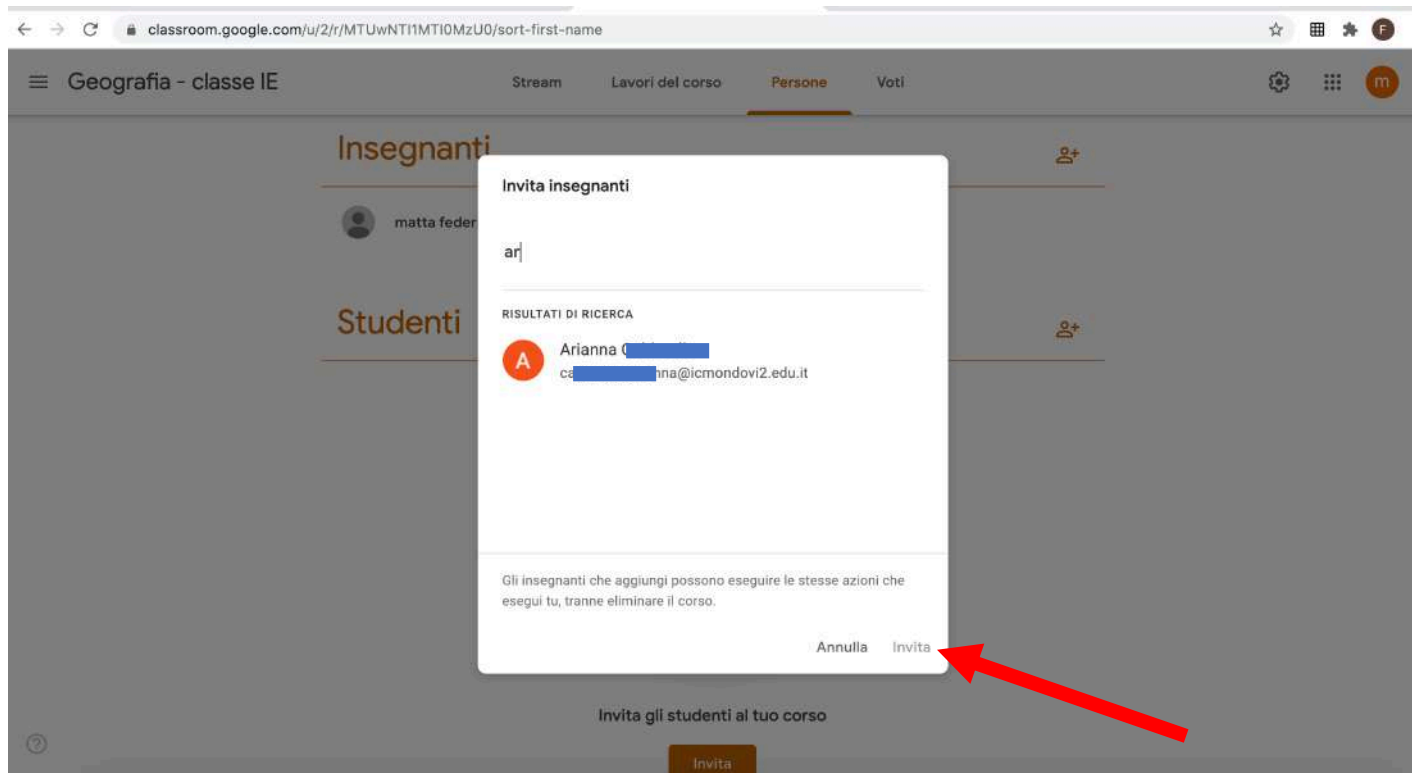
classroom.google.com/u/2/r/MTUwNTI1MTI0MzU0/sort-first-name

F

Geografia - classe IE

Stream Lavori del corso Persone Voti

m

Insegnanti

matta feder

Studenti

Invita insegnanti

ar

RISULTATI DI RICERCA

A

Arianna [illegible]

ca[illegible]nna@icmondovi2.edu.it

Gli insegnanti che aggiungi possono eseguire le stesse azioni che esegui tu, tranne eliminare il corso.

Annulla Invita

Invita gli studenti al tuo corso

Invita

?